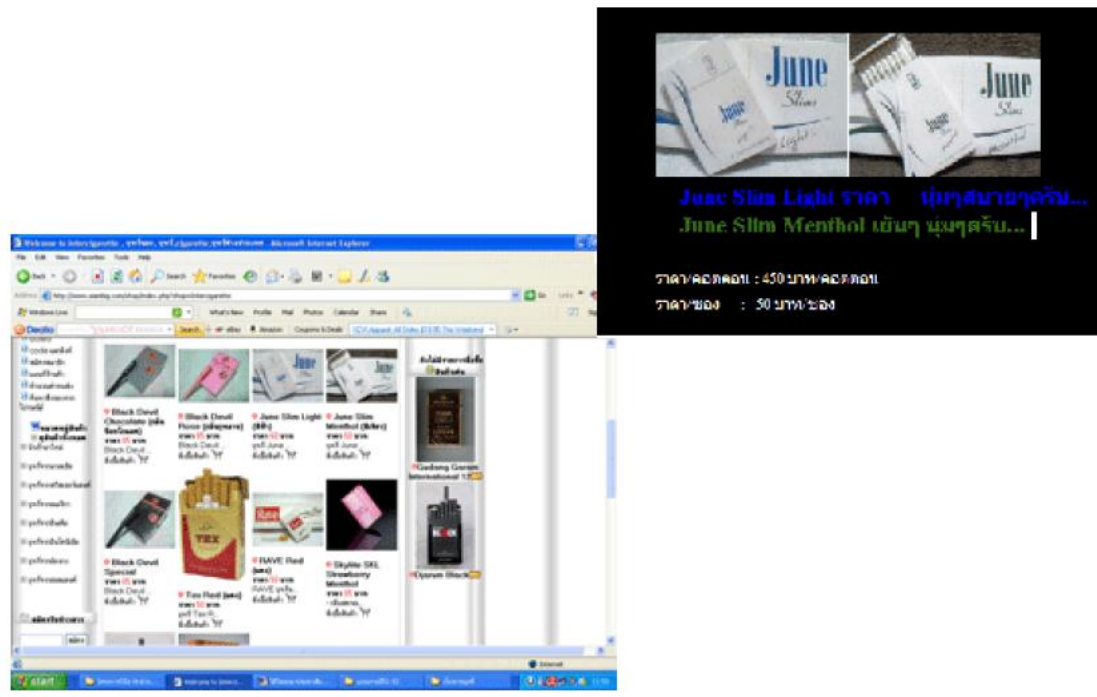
June Slims Light

June Slims

June Slim Light ราคา นุ่มๆสบายๆครับ...

June Slim Menthol เย็นๆ นุ่มๆครับ...

ราคา/คอตตอน : 450 บาท/คอตตอน

ราคา/ซอง : 50 บาท/ซอง

Welcome to Intercigarette , บุหรี่นอก, บุหรี่,cigarette,บุหรี่ต่างประเทศ - Microsoft Internet Explorer

File Edit View Favorites Tools Help

Back Search Favorites

Address http://www.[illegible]

Go Links

Windows Live What's New Profile Mail Photos Calendar Share

Decibo Search Amazon Coupons & Deals

Black Devil Chocolate (กลิ่นช็อกโกแลต)

Black Devil Rose (กลิ่นกุหลาบ)

June Slim Light (สีฟ้า)

June Slim Menthol (สีเขียว)

Gudang Garam International 12

Black Devil Special

Tex Red (แดง)

RAVE Red (แดง)

Skylite SKL Strawberry Menthol

Djarum Black

start

Internet